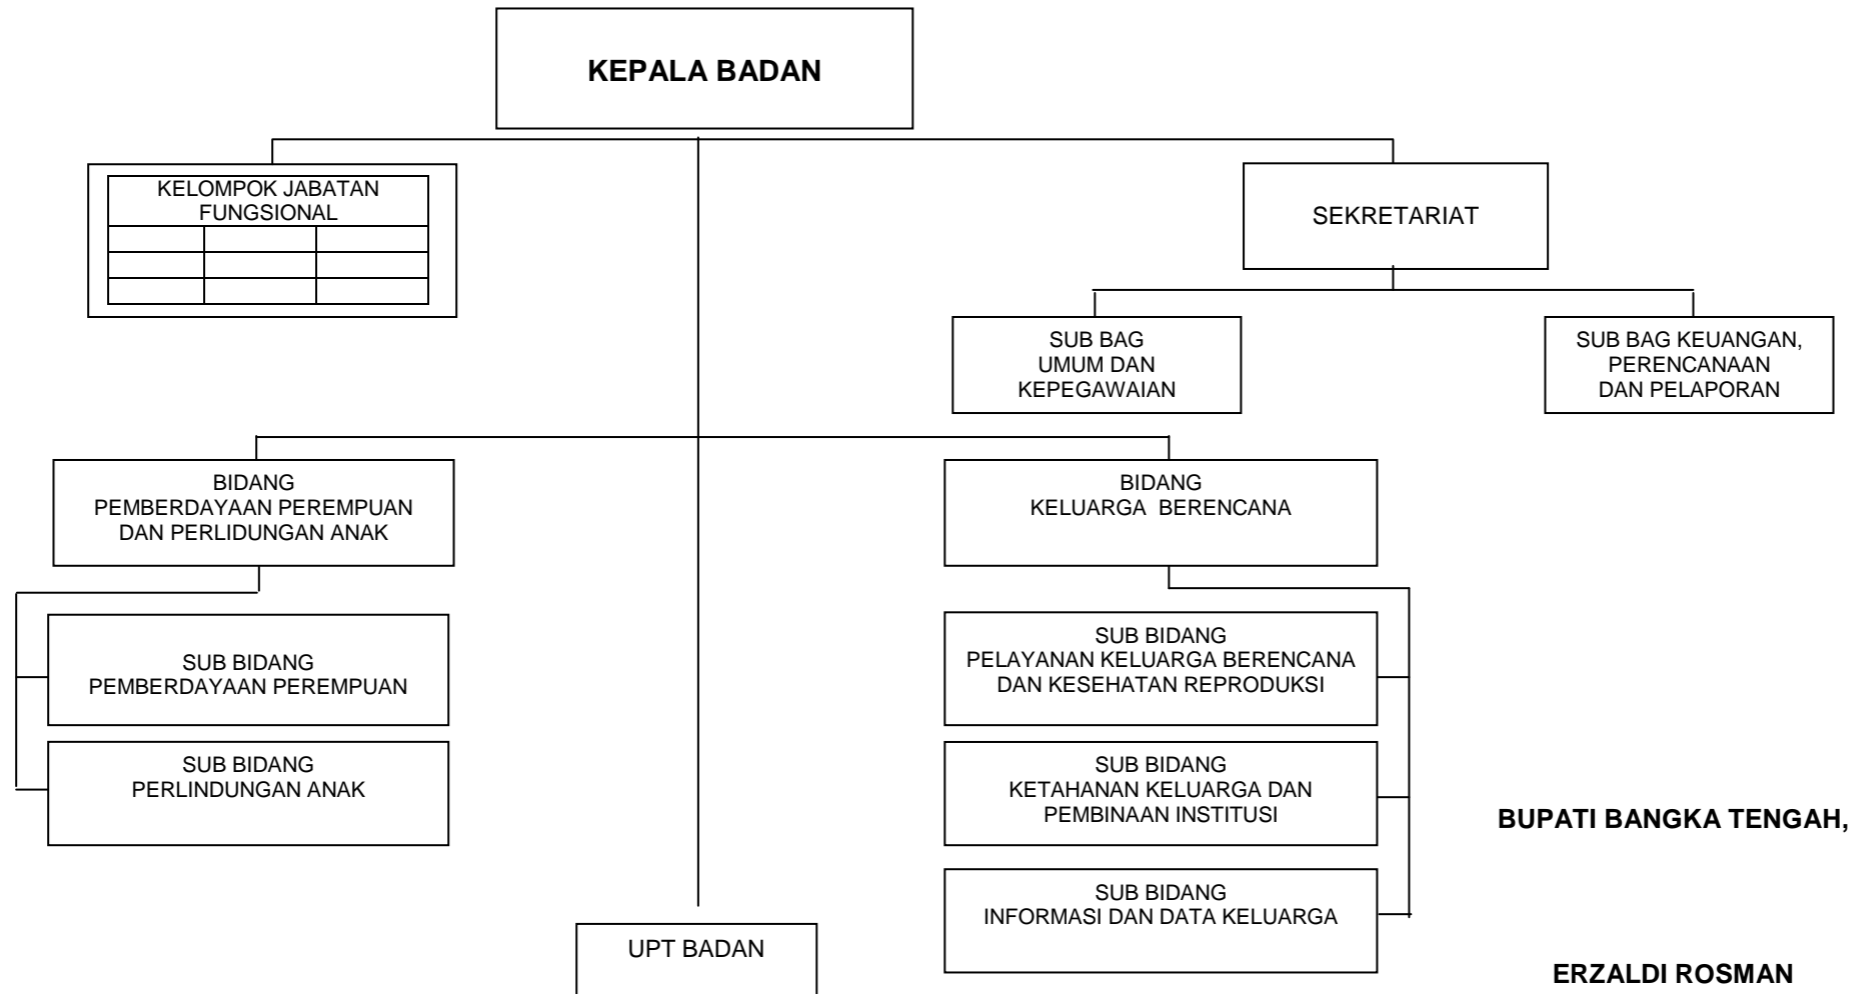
KEPALA BADAN

KELOMPOK JABATAN FUNGSIONAL

SEKRETARIAT

SUB BAG UMUM DAN KEPEGAWAIAN

SUB BAG KEUANGAN, PERENCANAAN DAN PELAPORAN

BIDANG PEMBERDAYAAN PEREMPUAN DAN PERLIDUNGAN ANAK

BIDANG KELUARGA BERENCANA

SUB BIDANG PEMBERDAYAAN PEREMPUAN

SUB BIDANG PERLINDUNGAN ANAK

SUB BIDANG PELAYANAN KELUARGA BERENCANA DAN KESEHATAN REPRODUKSI

SUB BIDANG KETAHANAN KELUARGA DAN PEMBINAAN INSTITUSI

SUB BIDANG INFORMASI DAN DATA KELUARGA

UPT BADAN

BUPATI BANGKA TENGAH,

ERZALDI ROSMAN